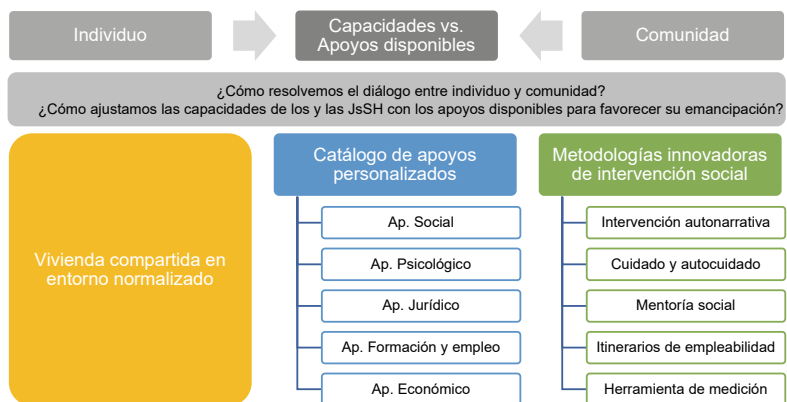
Individuo

Capacidades vs. Apoyos disponibles

Comunidad

¿Cómo resolvemos el diálogo entre individuo y comunidad?
¿Cómo ajustamos las capacidades de los y las JsSH con los apoyos disponibles para favorecer su emancipación?

Vivienda compartida en entorno normalizado

Catálogo de apoyos personalizados

Ap. Social

Ap. Psicológico

Ap. Jurídico

Ap. Formación y empleo

Ap. Económico

Metodologías innovadoras de intervención social

Intervención autonarrativa

Cuidado y autocuidado

Mentoría social

Itinerarios de empleabilidad

Herramienta de medición